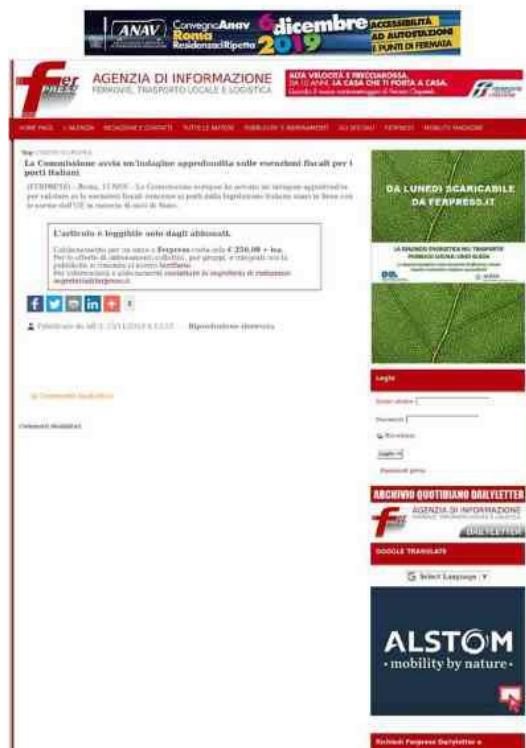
ANAV Convegno ANAV Roma Residenza di Ripetta 6 dicembre 2019 ACCESSIBILITÀ AD AUTOSTAZIONI E PUNTI DI FERMATA

FERPRESS

AGENZIA DI INFORMAZIONE
FERROVIE, TRASPORTO LOCALE E LOGISTICA

ALTA VELOCITÀ E FRECCIAROSSA. DA 10 ANNI, LA CASA CHE TI PORTA A CASA.

HOME PAGE | L'AGENZIA | REDAZIONE E CONTATTI | TUTTE LE NOTIZIE | PUBBLICITÀ E ABBONAMENTI | GLI SPECIALI | FERPRESS | MOBILITY MAGAZINE

Home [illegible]

La Commissione avvia un'indagine approfondita sulle esenzioni fiscali per i porti italiani

(FERPRESS) – Roma, 11 NOV – La Commissione europea ha avviato un'indagine approfondita per valutare se le esenzioni fiscali concesse ai porti dalla legislazione italiana siano in linea con le norme dell'UE in materia di aiuti di Stato.

L'articolo è leggibile solo dagli abbonati.

L'abbonamento per un anno a Ferpress costa solo € 250,00 + iva.
Per le offerte di abbonamenti collettivi, per gruppi, o integrati con la pubblicità si rimanda al nostro listino.
Per informazioni o abbonamenti contattare la segreteria di redazione: segreteria@ferpress.it

Pubblicato da: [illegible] 11/11/2019 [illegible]   Riproduzione riservata

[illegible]

Commenti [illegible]

DA LUNEDÌ SCARICABILE DA FERPRESS.IT

LA RIVOLUZIONE ENERGETICA NEI TRASPORTI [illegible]

Login

Nome utente
Password
Ricordami
Login
Password persa

ARCHIVIO QUOTIDIANO DAILYLETTER

AGENZIA DI INFORMAZIONE
DAILYLETTER

GOOGLE TRANSLATE

Select Language

ALSTOM
· mobility by nature ·

Richiedi Ferpress Dailyletter a